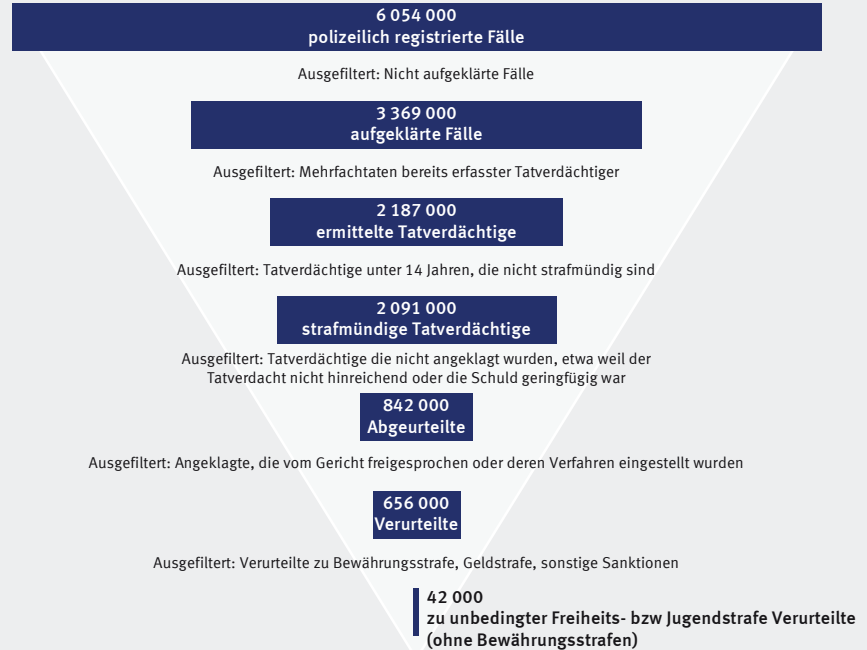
6 054 000
polizeilich registrierte Fälle

Ausgefiltert: Nicht aufgeklärte Fälle

3 369 000
aufgeklärte Fälle

Ausgefiltert: Mehrfachtaten bereits erfasster Tatverdächtiger

2 187 000
ermittelte Tatverdächtige

Ausgefiltert: Tatverdächtige unter 14 Jahren, die nicht strafmündig sind

2 091 000
strafmündige Tatverdächtige

Ausgefiltert: Tatverdächtige die nicht angeklagt wurden, etwa weil der Tatverdacht nicht hinreichend oder die Schuld geringfügig war

842 000
Abgeurteilte

Ausgefiltert: Angeklagte, die vom Gericht freigesprochen oder deren Verfahren eingestellt wurden

656 000
Verurteilte

Ausgefiltert: Verurteilte zu Bewährungsstrafe, Geldstrafe, sonstige Sanktionen

42 000
zu unbedingter Freiheits- bzw Jugendstrafe Verurteilte
(ohne Bewährungsstrafen)